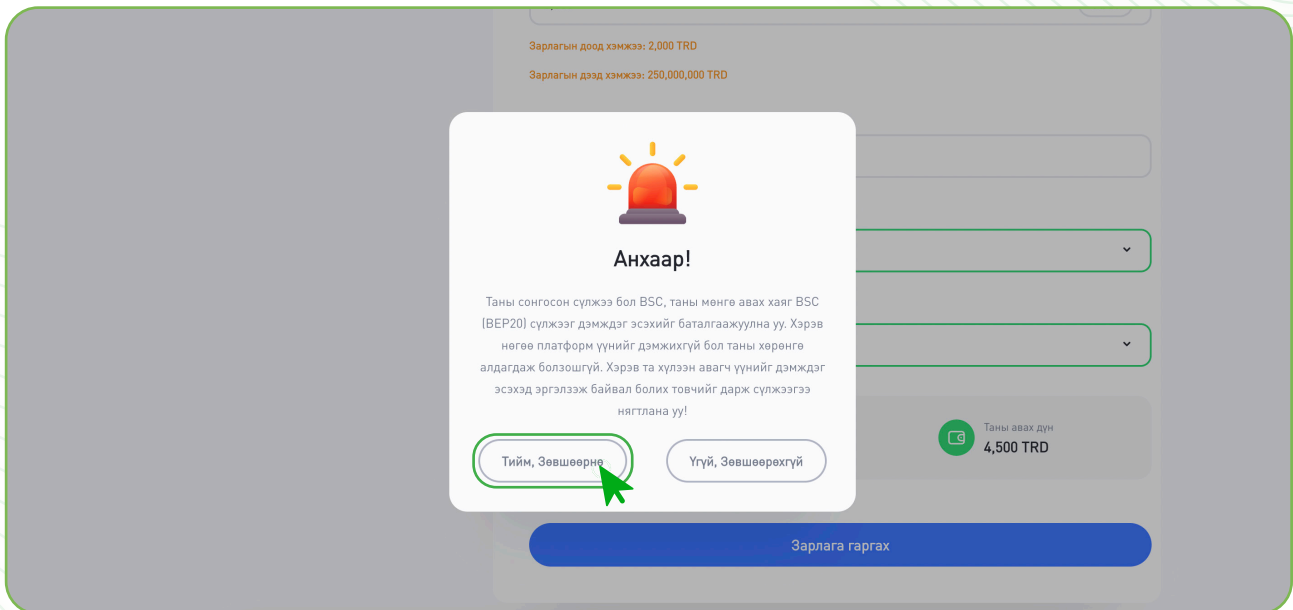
Зарлагын доод хэмжээ: 2,000 TRD

Зарлагын дээд хэмжээ: 250,000,000 TRD

Анхаар!

Таны сонгосон сүлжээ бол BSC, таны мөнгө авах хаяг BSC (BEP20) сүлжээг дэмждэг эсэхийг баталгаажуулна уу. Хэрэв нөгөө платформ үүнийг дэмжихгүй бол таны хөрөнгө алдагдаж болзошгүй. Хэрэв та хүлээн авагч үүнийг дэмждэг эсэхэд эргэлзэж байвал болих товчийг дарж сүлжээгээ нягтлана уу!

Тийм, Зөвшөөрнө

Үгүй, Зөвшөөрөхгүй

Таны авах дүн
4,500 TRD

Зарлага гаргах